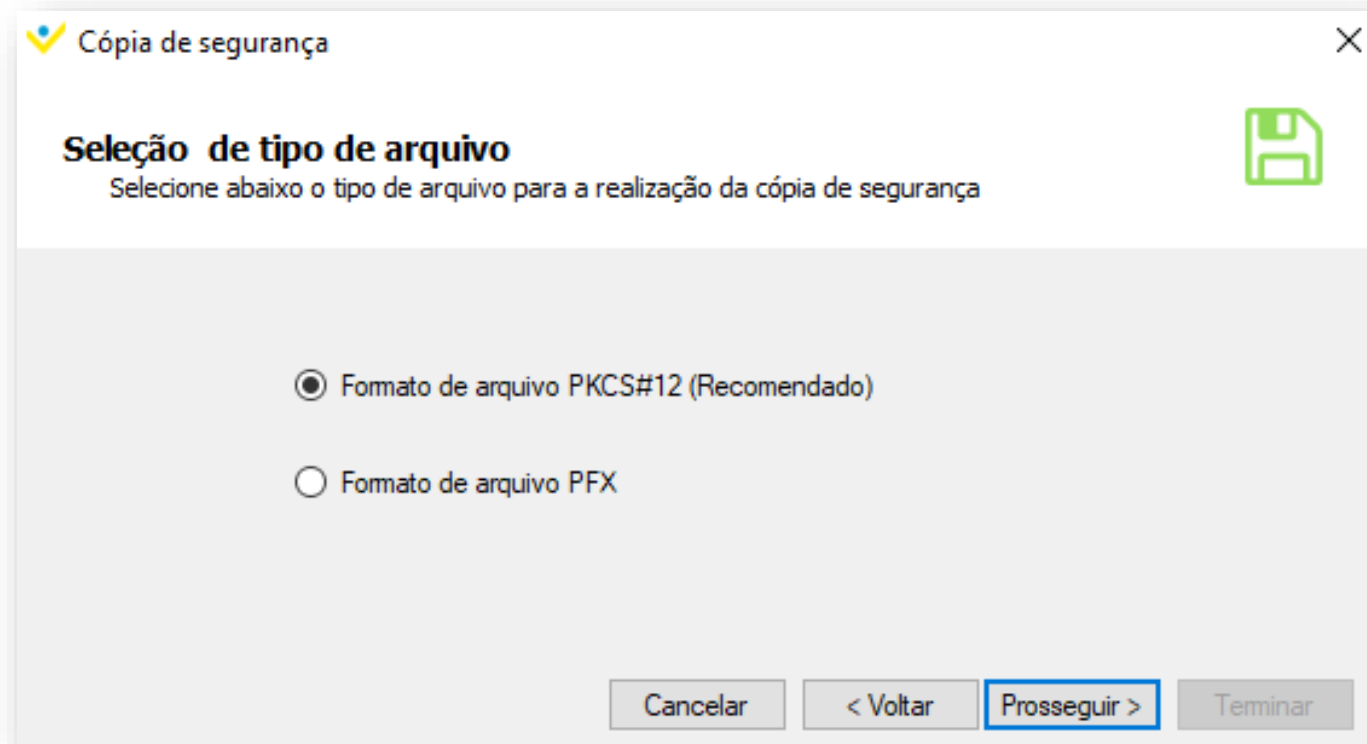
Cópia de segurança

Seleção de tipo de arquivo
Selecione abaixo o tipo de arquivo para a realização da cópia de segurança

Formato de arquivo PKCS#12 (Recomendado)

Formato de arquivo PFX

Cancelar
< Voltar
Prosseguir >
Terminar